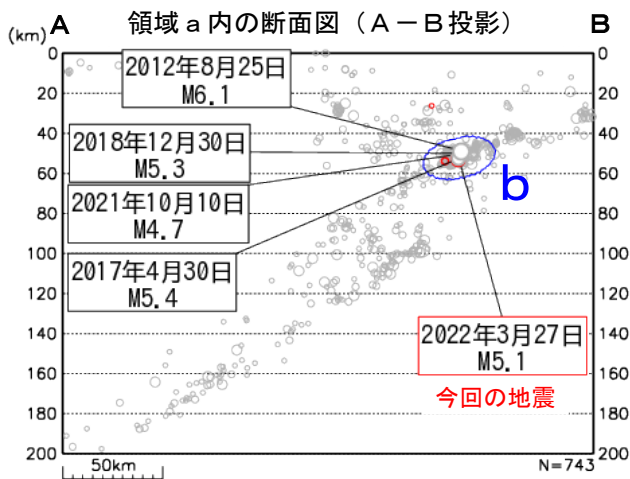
A 領域ａ内の断面図（Ａ－Ｂ投影） B

(km)

0 0
20 20
40 40
60 60
80 80
100 100
120 120
140 140
160 160
180 180
200 200

2012年8月25日
M6.1

2018年12月30日
M5.3

2021年10月10日
M4.7

2017年4月30日
M5.4

b

2022年3月27日
M5.1

今回の地震

50km

N=743